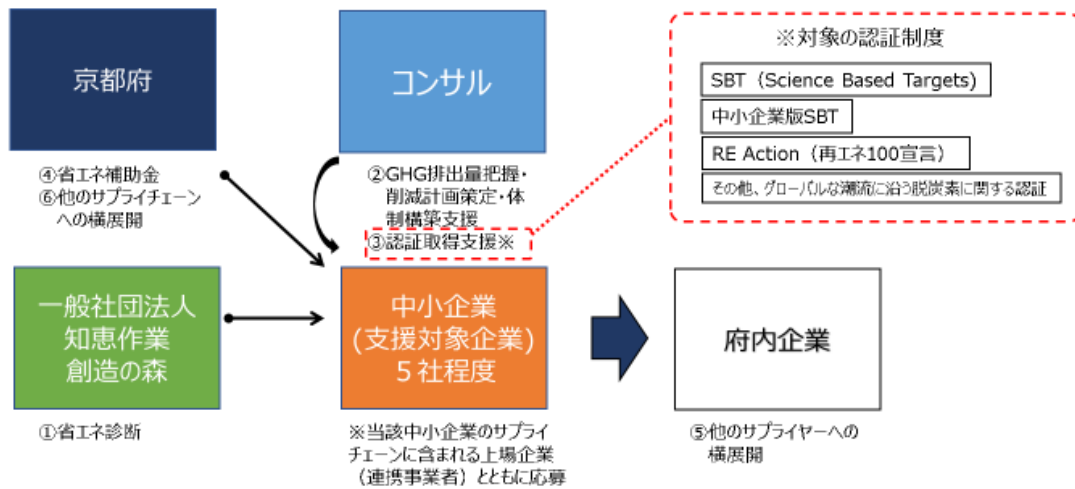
京都府

④省エネ補助金
⑥他のサプライチェーンへの横展開

コンサル

②GHG排出量把握・削減計画策定・体制構築支援
③認証取得支援※

※対象の認証制度

SBT（Science Based Targets）

中小企業版SBT

RE Action（再エネ100宣言）

その他、グローバルな潮流に沿う脱炭素に関する認証

一般社団法人
知恵作業
創造の森

①省エネ診断

中小企業
(支援対象企業)
５社程度

※当該中小企業のサプライチェーンに含まれる上場企業（連携事業者）とともに応募

府内企業

⑤他のサプライヤーへの横展開